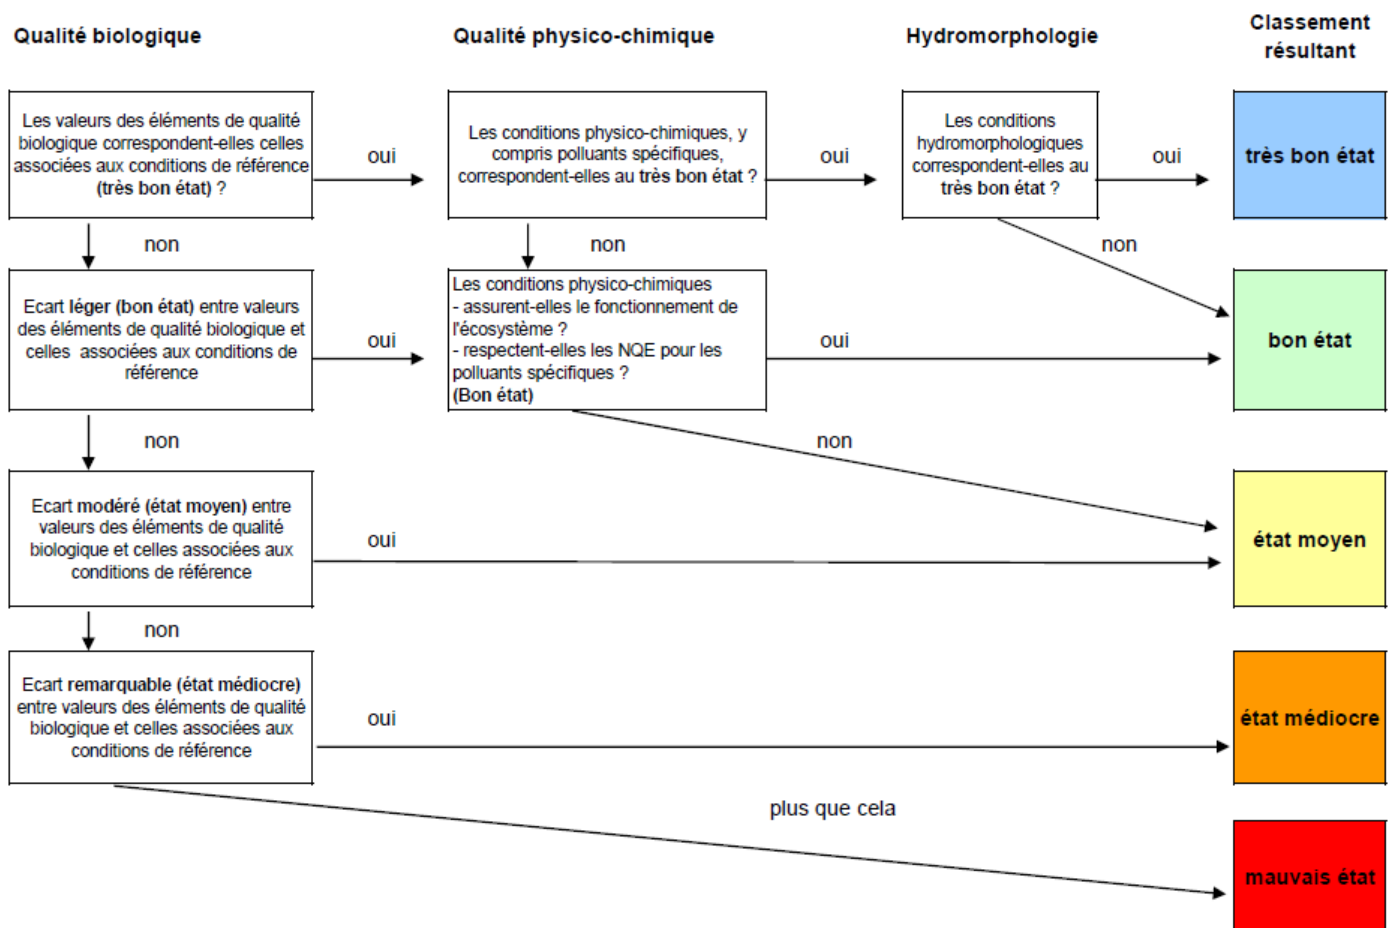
Qualité biologique

Qualité physico-chimique

Hydromorphologie

Classement résultant

Les valeurs des éléments de qualité biologique correspondent-elles celles associées aux conditions de référence (très bon état) ?

oui

Les conditions physico-chimiques, y compris polluants spécifiques, correspondent-elles au très bon état ?

oui

Les conditions hydromorphologiques correspondent-elles au très bon état ?

oui

très bon état

non

non

non

Ecart léger (bon état) entre valeurs des éléments de qualité biologique et celles associées aux conditions de référence

oui

Les conditions physico-chimiques
- assurent-elles le fonctionnement de l'écosystème ?
- respectent-elles les NQE pour les polluants spécifiques ?
(Bon état)

oui

bon état

non

non

Ecart modéré (état moyen) entre valeurs des éléments de qualité biologique et celles associées aux conditions de référence

oui

état moyen

non

Ecart remarquable (état médiocre) entre valeurs des éléments de qualité biologique et celles associées aux conditions de référence

oui

état médiocre

plus que cela

mauvais état